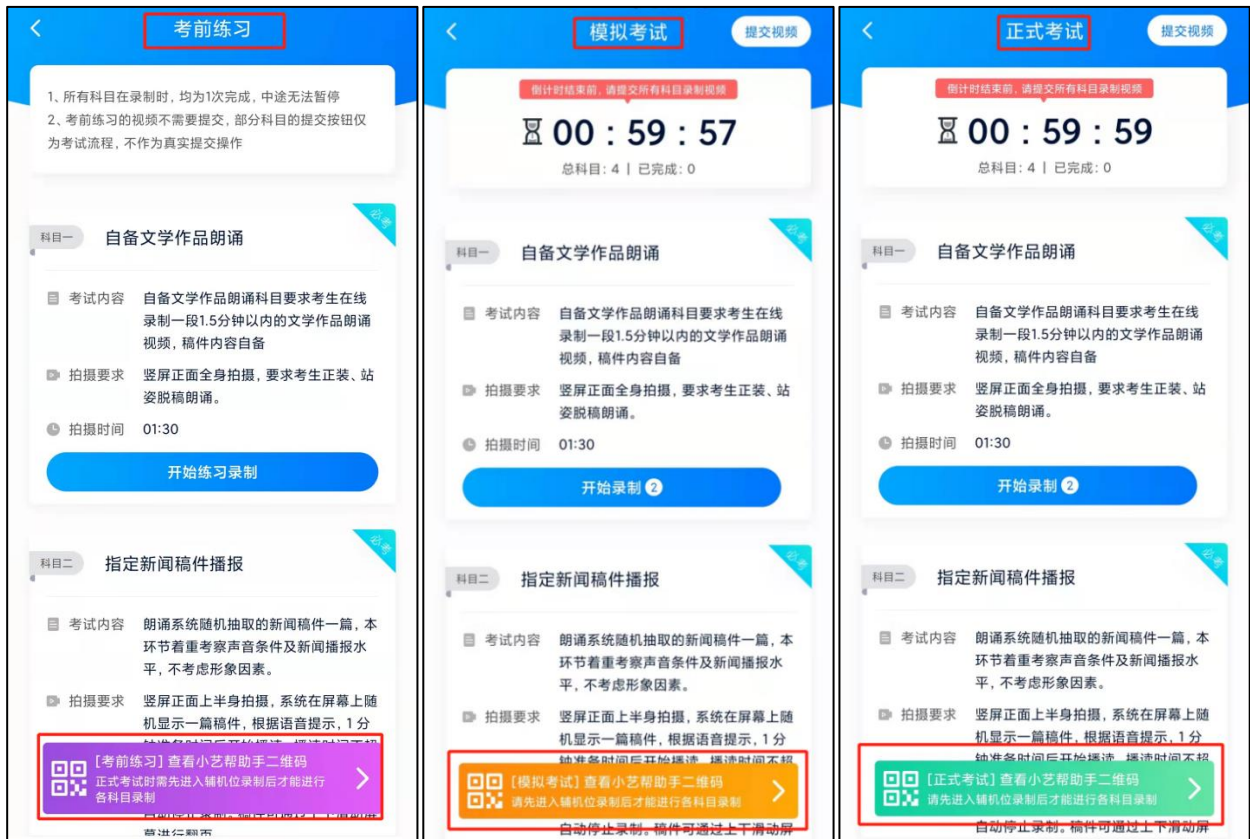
考前练习

1、所有科目在录制时，均为1次完成，中途无法暂停
2、考前练习的视频不需要提交，部分科目的提交按钮仅为考试流程，不作为真实提交操作

必考

科目一 自备文学作品朗诵

考试内容 自备文学作品朗诵科目要求考生在线录制一段1.5分钟以内的文学作品朗诵视频，稿件内容自备

拍摄要求 竖屏正面全身拍摄，要求考生正装、站姿脱稿朗诵。

拍摄时间 01:30

开始练习录制

必考

科目二 指定新闻稿件播报

考试内容 朗诵系统随机抽取的新闻稿件一篇，本环节着重考察声音条件及新闻播报水平，不考虑形象因素。

拍摄要求 竖屏正面上半身拍摄，系统在屏幕上随机显示一篇稿件，根据语音提示，1分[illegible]

[考前练习] 查看小艺帮助手二维码
正式考试时需先进入辅机位录制后才能进行各科目录制

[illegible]

模拟考试

提交视频

倒计时结束前，请提交所有科目录制视频

00 : 59 : 57

总科目：4 | 已完成：0

必考

科目一 自备文学作品朗诵

考试内容 自备文学作品朗诵科目要求考生在线录制一段1.5分钟以内的文学作品朗诵视频，稿件内容自备

拍摄要求 竖屏正面全身拍摄，要求考生正装、站姿脱稿朗诵。

拍摄时间 01:30

开始录制 2

必考

科目二 指定新闻稿件播报

考试内容 朗诵系统随机抽取的新闻稿件一篇，本环节着重考察声音条件及新闻播报水平，不考虑形象因素。

拍摄要求 竖屏正面上半身拍摄，系统在屏幕上随机显示一篇稿件，根据语音提示，1分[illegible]

[模拟考试] 查看小艺帮助手二维码
请先进入辅机位录制后才能进行各科目录制

自动停止录制。稿件可通过上下滑动屏

正式考试

提交视频

倒计时结束前，请提交所有科目录制视频

00 : 59 : 59

总科目：4 | 已完成：0

必考

科目一 自备文学作品朗诵

考试内容 自备文学作品朗诵科目要求考生在线录制一段1.5分钟以内的文学作品朗诵视频，稿件内容自备

拍摄要求 竖屏正面全身拍摄，要求考生正装、站姿脱稿朗诵。

拍摄时间 01:30

开始录制 2

必考

科目二 指定新闻稿件播报

考试内容 朗诵系统随机抽取的新闻稿件一篇，本环节着重考察声音条件及新闻播报水平，不考虑形象因素。

拍摄要求 竖屏正面上半身拍摄，系统在屏幕上随机显示一篇稿件，根据语音提示，1分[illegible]

[正式考试] 查看小艺帮助手二维码
请先进入辅机位录制后才能进行各科目录制

自动停止录制。稿件可通过上下滑动屏